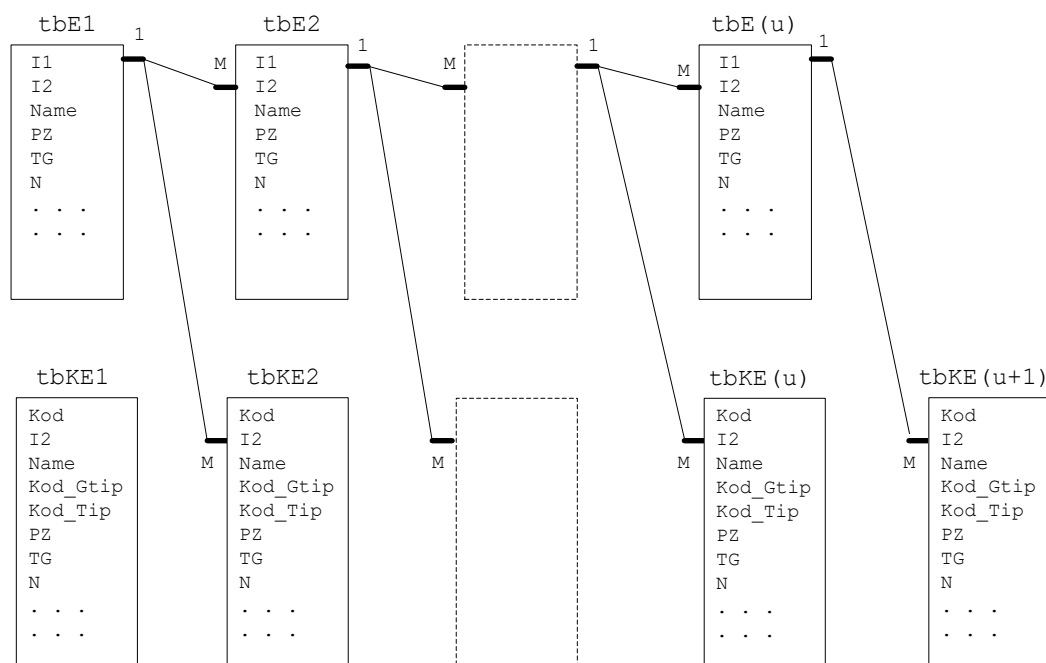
tbE1
I1
I2
Name
PZ
TG
N
. . .
. . .

1

M

tbE2
I1
I2
Name
PZ
TG
N
. . .
. . .

1

M

1

M

tbE(u)
I1
I2
Name
PZ
TG
N
. . .
. . .

1

tbKE1
Kod
I2
Name
Kod_Gtip
Kod_Tip
PZ
TG
N
. . .
. . .

M

tbKE2
Kod
I2
Name
Kod_Gtip
Kod_Tip
PZ
TG
N
. . .
. . .

M

M

tbKE(u)
Kod
I2
Name
Kod_Gtip
Kod_Tip
PZ
TG
N
. . .
. . .

M

tbKE(u+1)
Kod
I2
Name
Kod_Gtip
Kod_Tip
PZ
TG
N
. . .
. . .